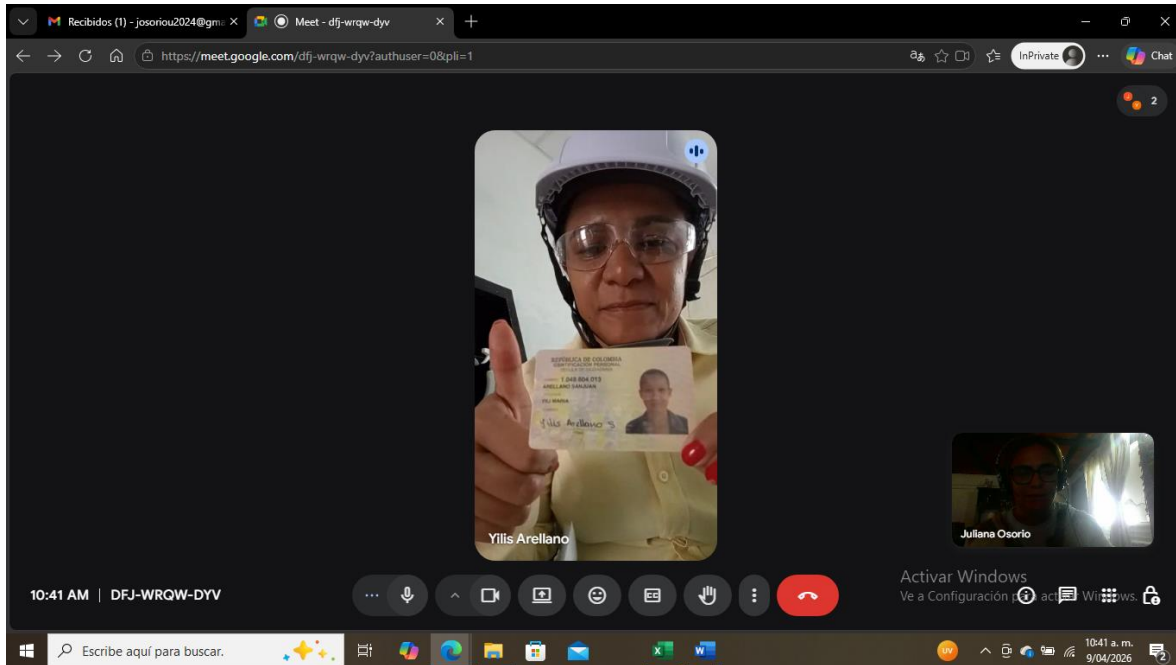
Recibidos (1) - josoriou2024@gm ×
Meet - dfj-wrqw-dyv ×
https://meet.google.com/dfj-wrqw-dyv?authuser=0&pli=1
InPrivate
Chat
2
REPÚBLICA DE COLOMBIA
IDENTIFICACIÓN PERSONAL
1.046.604.013
ARELLANO SANJUAN
YILI MARIA
Yilis Arellano S
Yilis Arellano
Juliana Osorio
10:41 AM | DFJ-WRQW-DYV
Activar Windows
Ve a Configuración para activar Windows.
Escribe aquí para buscar.
10:41 a. m.
9/04/2026